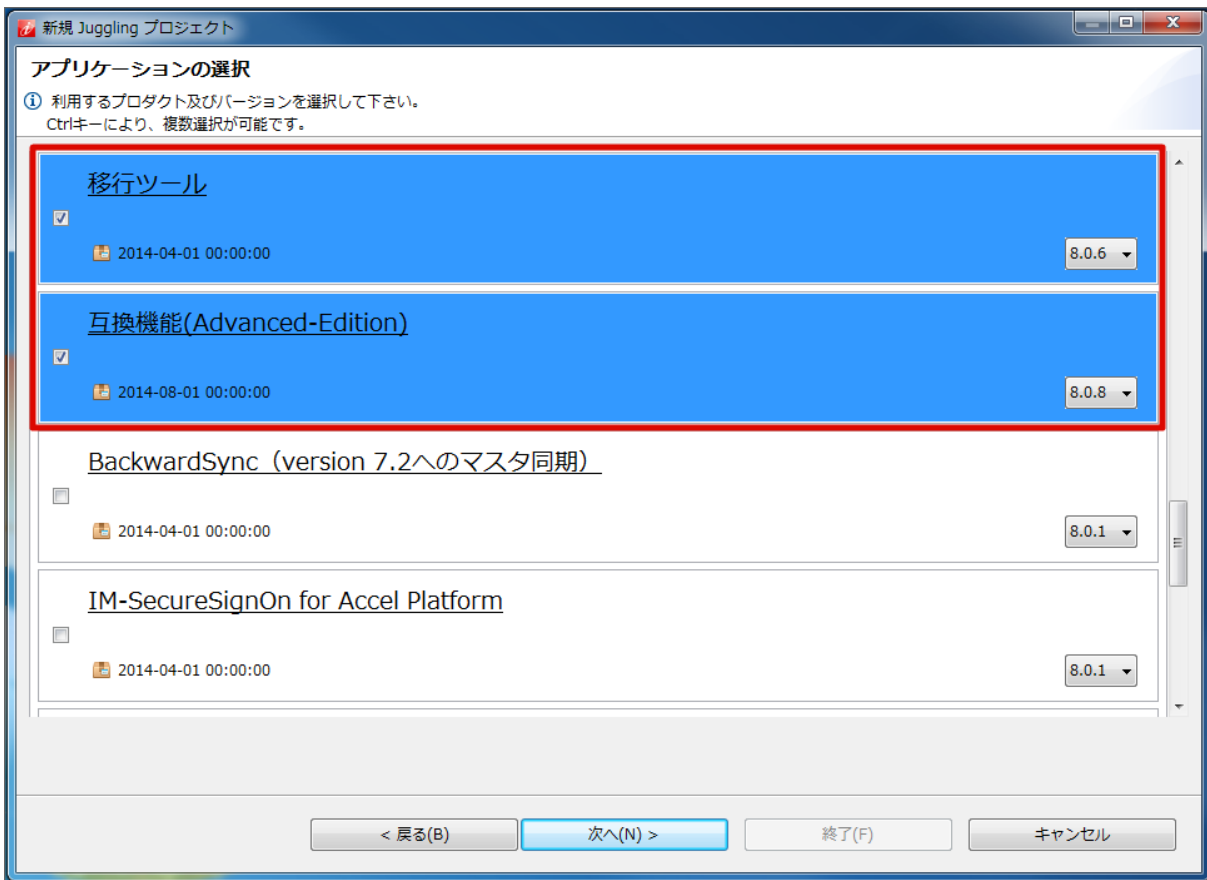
新規 Juggling プロジェクト

アプリケーションの選択

利用するプロダクト及びバージョンを選択して下さい。
Ctrlキーにより、複数選択が可能です。

移行ツール
2014-04-01 00:00:00
8.0.6

互換機能(Advanced-Edition)
2014-08-01 00:00:00
8.0.8

BackwardSync（version 7.2へのマスタ同期）
2014-04-01 00:00:00
8.0.1

IM-SecureSignOn for Accel Platform
2014-04-01 00:00:00
8.0.1

< 戻る(B)
次へ(N) >
終了(F)
キャンセル